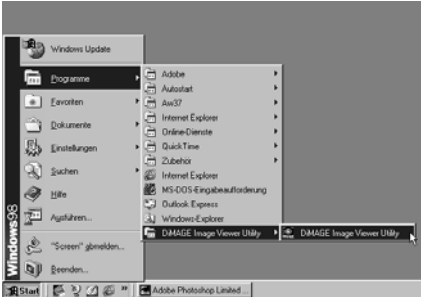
Windows Update
Programme
Favoriten
Dokumente
Einstellungen
Suchen
Hilfe
Ausführen...
"Screen" abmelden...
Beenden...
Windows98

Adobe
Autostart
Aw37
Internet Explorer
Online-Dienste
QuickTime
Zubehör
Internet Explorer
MS-DOS-Eingabeaufforderung
Outlook Express
Windows-Explorer
DiMAGE Image Viewer Utility

DiMAGE Image Viewer Utility

Start
Adobe Photoshop Limited ...